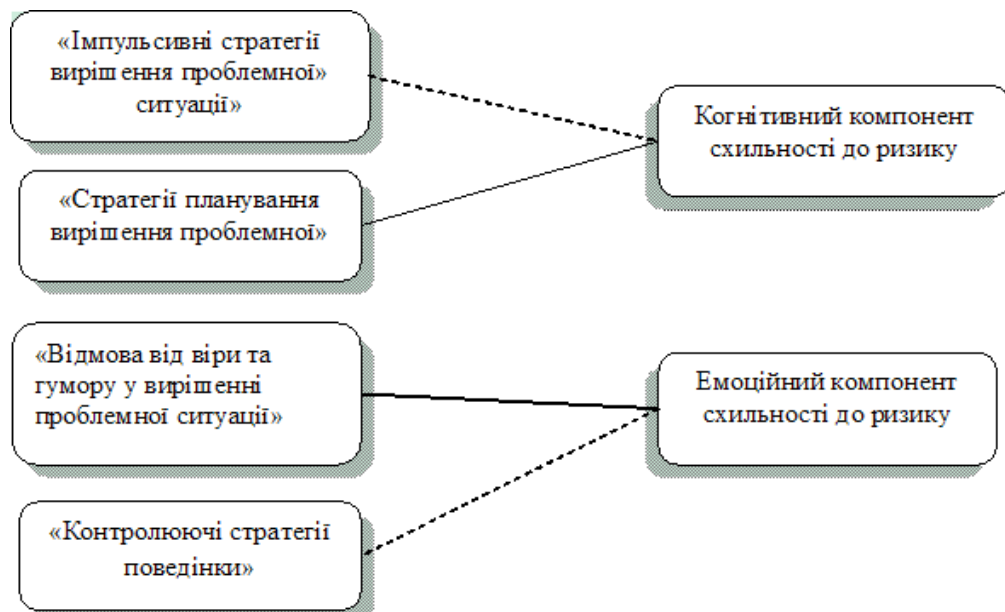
«Імпульсивні стратегії вирішення проблемної» ситуації»

Когнітивний компонент схильності до ризику

«Стратегії планування вирішення проблемної»

«Відмова від віри та гумору у вирішенні проблемної ситуації»

Емоційний компонент схильності до ризику

«Контролюючі стратегії поведінки»